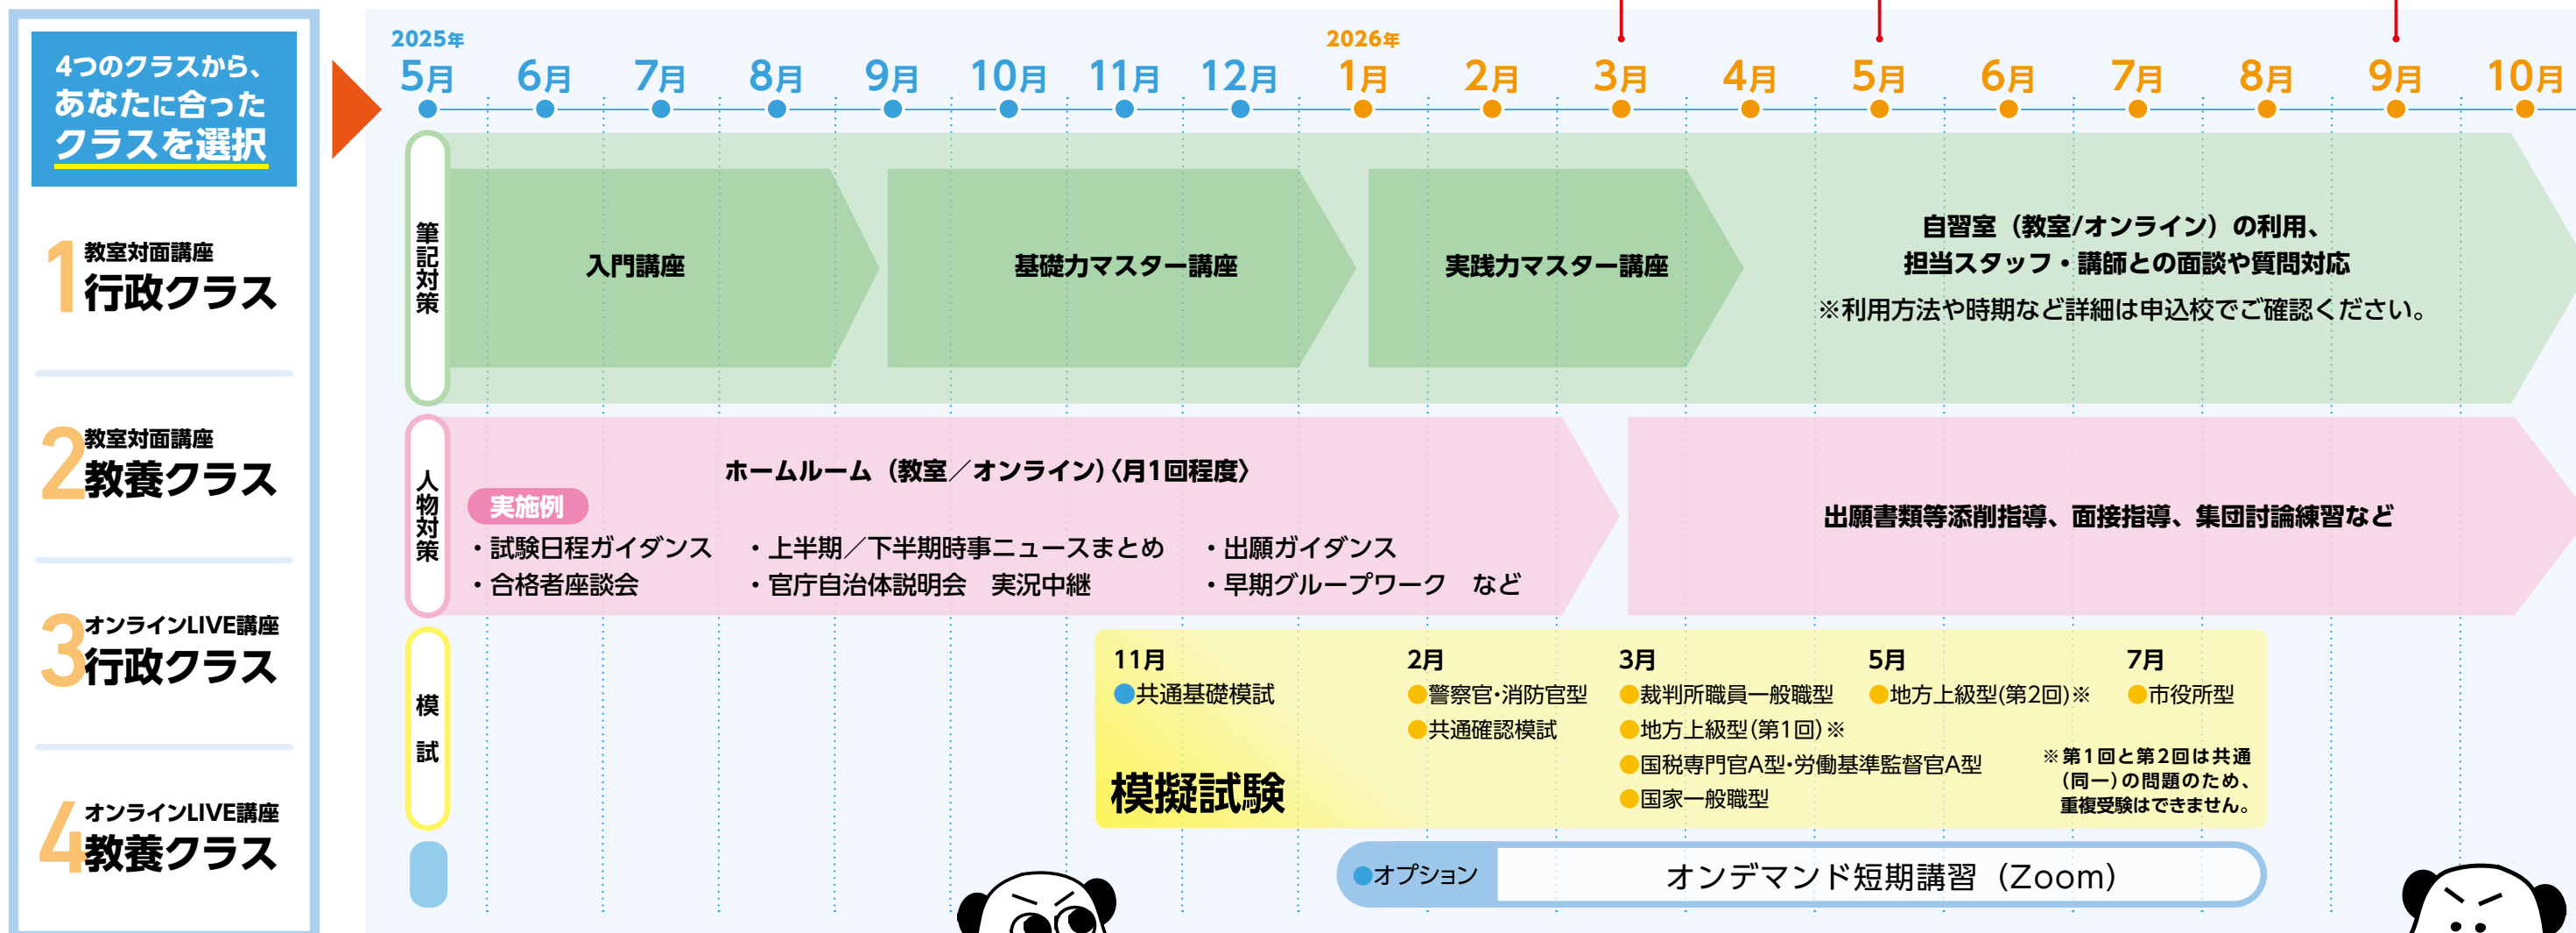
4つのクラスから、あなたに合ったクラスを選択

1 教室対面講座 行政クラス

2 教室対面講座 教養クラス

3 オンラインLIVE講座 行政クラス

4 オンラインLIVE講座 教養クラス

2025年 5月 6月 7月 8月 9月 10月 11月 12月 2026年 1月 2月 3月 4月 5月 6月 7月 8月 9月 10月

筆記対策

入門講座

基礎力マスター講座

実践力マスター講座

自習室（教室/オンライン）の利用、担当スタッフ・講師との面談や質問対応
※利用方法や時期など詳細は申込校でご確認ください。

人物対策

ホームルーム（教室／オンライン）〈月1回程度〉

実施例
・試験日程ガイダンス
・合格者座談会
・上半期／下半期時事ニュースまとめ
・官庁自治体説明会　実況中継
・出願ガイダンス
・早期グループワーク　など

出願書類等添削指導、面接指導、集団討論練習など

模試

模擬試験

11月
共通基礎模試

2月
警察官・消防官型
共通確認模試

3月
裁判所職員一般職型
地方上級型（第1回）※
国税専門官A型・労働基準監督官A型
国家一般職型

5月
地方上級型（第2回）※

7月
市役所型

※第1回と第2回は共通（同一）の問題のため、重複受験はできません。

オプション
オンデマンド短期講習（Zoom）